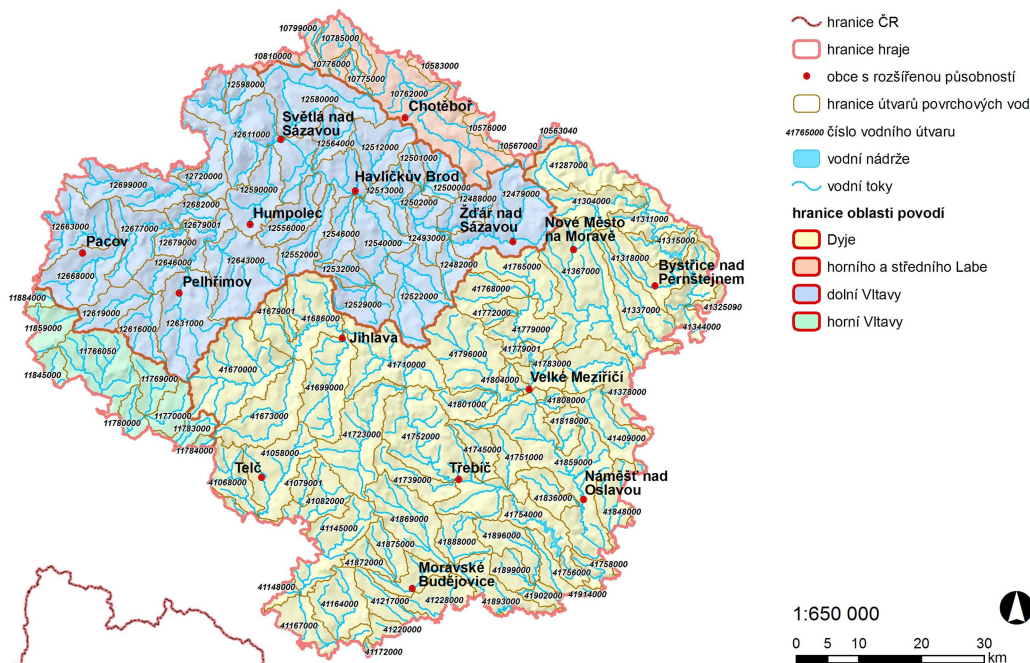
hranice ČR
hranice hraje
obce s rozšířenou působností
hranice útvarů povrchových vod
41765000 číslo vodního útvaru
vodní nádrže
vodní toky
hranice oblasti povodí
Dyje
horního a středního Labe
dolní Vltavy
horní Vltavy

1:650 000
0 5 10 20 30 km

Chotěboř
Světlá nad Sázavou
Havlíčkův Brod
Humpolec
Pacov
Pelhřimov
Žďár nad Sázavou
Nové Město na Moravě
Bystřice nad Pernštejnem
Jihlava
Velké Meziříčí
Telč
Třebíč
Náměšť nad Oslavou
Moravské Budějovice

10799000
10785000
10810000
10776000
10775000
10583000
12598000
12580000
10762000
10578000
10563040
10567000
12611000
12564000
12512000
12501000
41287000
12720000
12699000
12590000
12513000
12500000
12479000
41304000
12682000
12488000
41311000
12663000
12677000
12679001
12556000
12546000
12502000
12493000
41315000
12679000
12540000
41318000
12668000
12646000
12643000
12552000
41367000
12532000
12482000
41765000
11884000
12619000
12529000
12522000
41768000
41337000
41325090
11859000
12616000
12631000
41679001
41686000
41772000
41344000
41779000
11766050
41779001
41796000
41783000
11845000
11769000
41670000
41710000
41804000
41378000
41699000
41801000
41808000
11770000
11780000
41673000
11783000
41818000
41723000
41752000
41409000
11784000
41745000
41751000
41058000
41859000
41068000
41079001
41739000
41836000
41082000
41848000
41869000
41754000
41145000
41896000
41875000
41888000
41872000
41899000
41148000
41164000
41217000
41228000
41756000
41758000
41902000
41914000
41893000
41220000
41167000
41172000